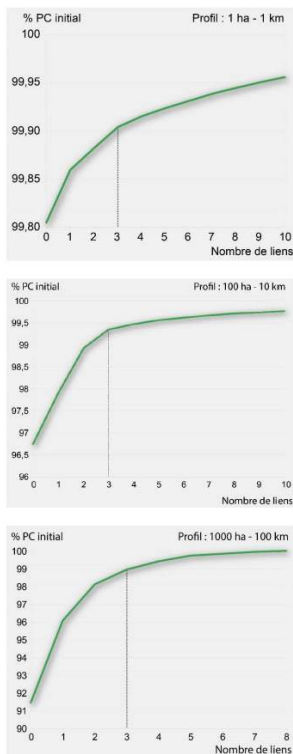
% PC initial
Profil : 1 ha - 1 km
100
99,95
99,90
99,85
99,80
0 1 2 3 4 5 6 7 8 9 10
Nombre de liens

% PC initial
Profil : 100 ha - 10 km
100
99,5
99
98,5
98
97,5
97
96,5
96
0 1 2 3 4 5 6 7 8 9 10
Nombre de liens

% PC initial
Profil : 1000 ha - 100 km
100
99
98
97
96
95
94
93
92
91
90
0 1 2 3 4 5 6 7 8
Nombre de liens